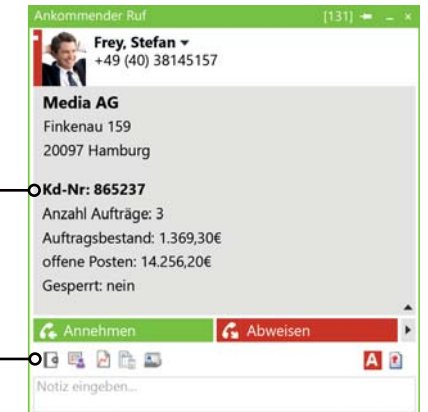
Ankommender Ruf [131]

Frey, Stefan
+49 (40) 38145157

Media AG
Finkenau 159
20097 Hamburg

Kd-Nr: 865237
Anzahl Aufträge: 3
Auftragsbestand: 1.369,30€
offene Posten: 14.256,20€
Gesperrt: nein

Annehmen
Abweisen

Notiz eingeben...